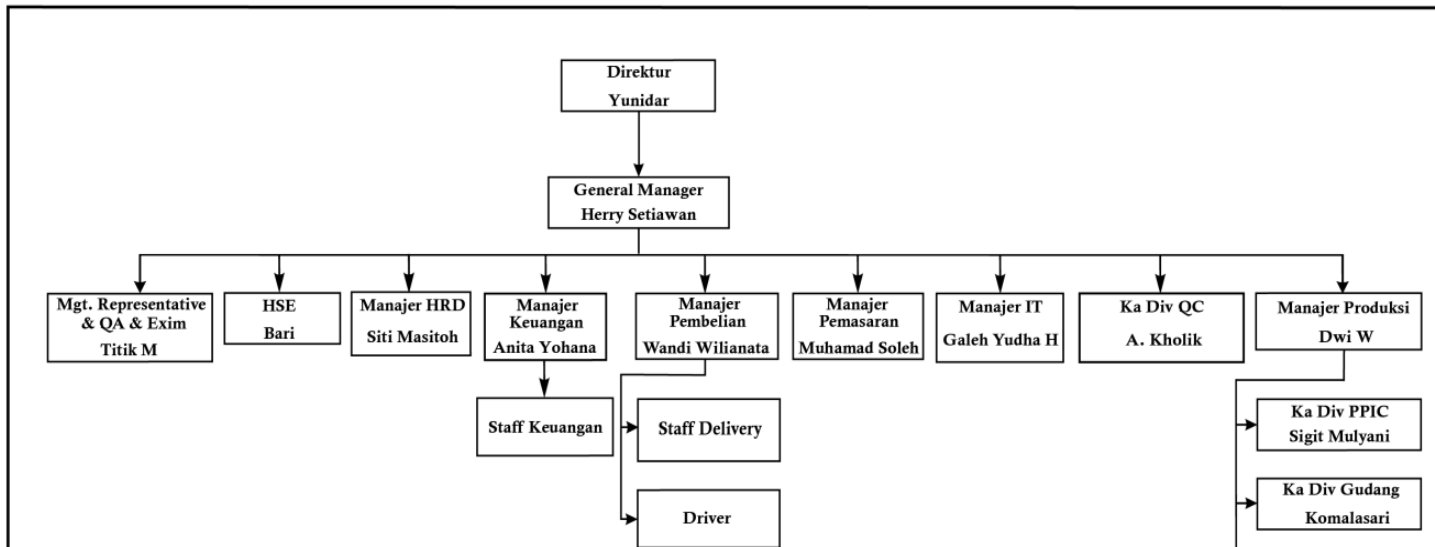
Direktur
Yunidar

General Manager
Herry Setiawan

Mgt. Representative & QA & Exim
Titik M

HSE
Bari

Manajer HRD
Siti Masitoh

Manajer Keuangan
Anita Yohana

Manajer Pembelian
Wandi Wilianata

Manajer Pemasaran
Muhamad Soleh

Manajer IT
Galeh Yudha H

Ka Div QC
A. Kholik

Manajer Produksi
Dwi W

Staff Keuangan

Staff Delivery

Driver

Ka Div PPIC
Sigit Mulyani

Ka Div Gudang
Komalasari